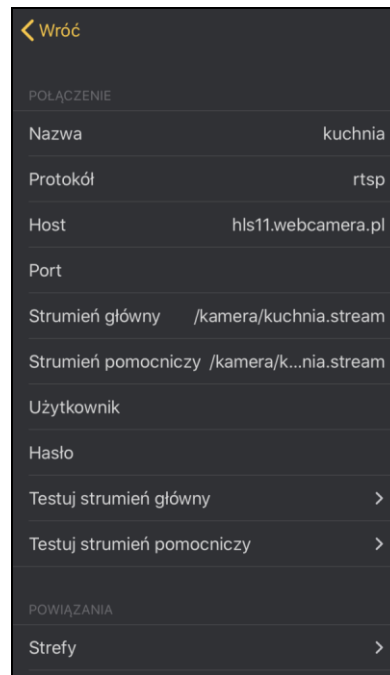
Wróć

POŁĄCZENIE

Nazwa kuchnia

Protokół rtsp

Host hls11.webcamera.pl

Port

Strumień główny /kamera/kuchnia.stream

Strumień pomocniczy /kamera/k...nia.stream

Użytkownik

Hasło

Testuj strumień główny

Testuj strumień pomocniczy

POWIĄZANIA

Strefy